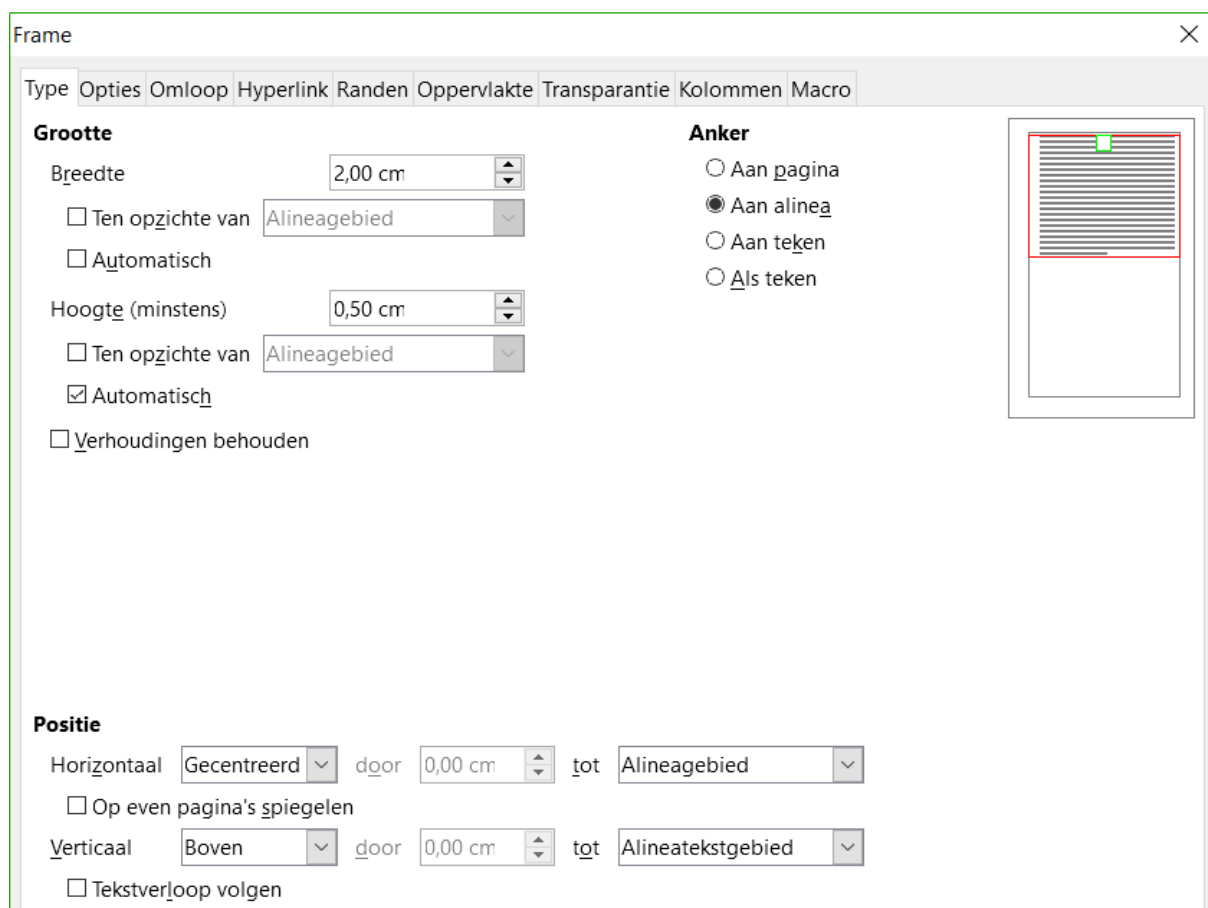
Frame

Type Opties Omloop Hyperlink Randen Oppervlakte Transparantie Kolommen Macro

Grootte

Breedte 2,00 cm

Ten opzichte van Alineagebied

Automatisch

Hoogte (minstens) 0,50 cm

Ten opzichte van Alineagebied

Automatisch

Verhoudingen behouden

Anker

Aan pagina

Aan alinea

Aan teken

Als teken

Positie

Horizontaal Gecentreerd door 0,00 cm tot Alineagebied

Op even pagina's spiegelen

Verticaal Boven door 0,00 cm tot Alineatekstgebied

Tekstverloop volgen